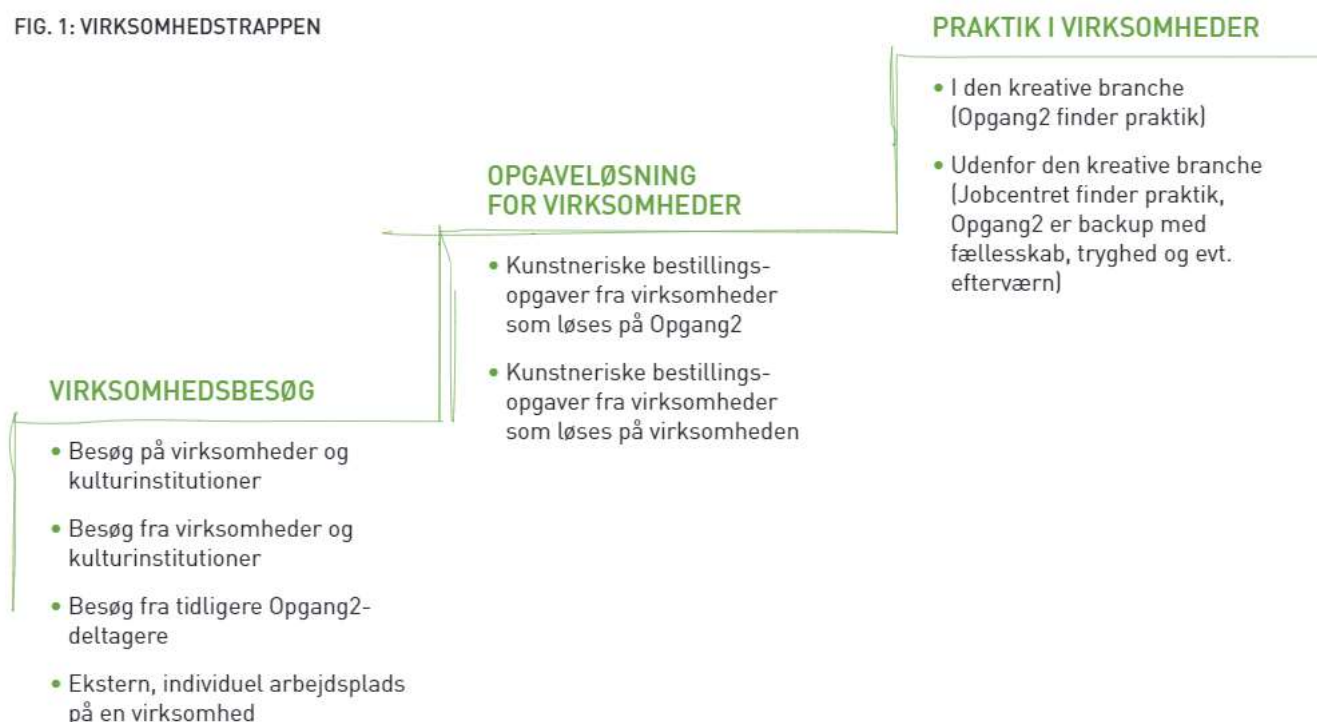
FIG. 1: VIRKSOMHEDSTRAPPEN

VIRKSOMHEDSBESØG

• Besøg på virksomheder og kulturinstitutioner

• Besøg fra virksomheder og kulturinstitutioner

• Besøg fra tidligere Opgang2-deltagere

• Ekstern, individuel arbejdsplads på en virksomhed

OPGAVELØSNING FOR VIRKSOMHEDER

• Kunstneriske bestillingsopgaver fra virksomheder som løses på Opgang2

• Kunstneriske bestillingsopgaver fra virksomheder som løses på virksomheden

PRAKTIK I VIRKSOMHEDER

• I den kreative branche (Opgang2 finder praktik)

• Udenfor den kreative branche (Jobcentret finder praktik, Opgang2 er backup med fællesskab, tryghed og evt. efterværn)